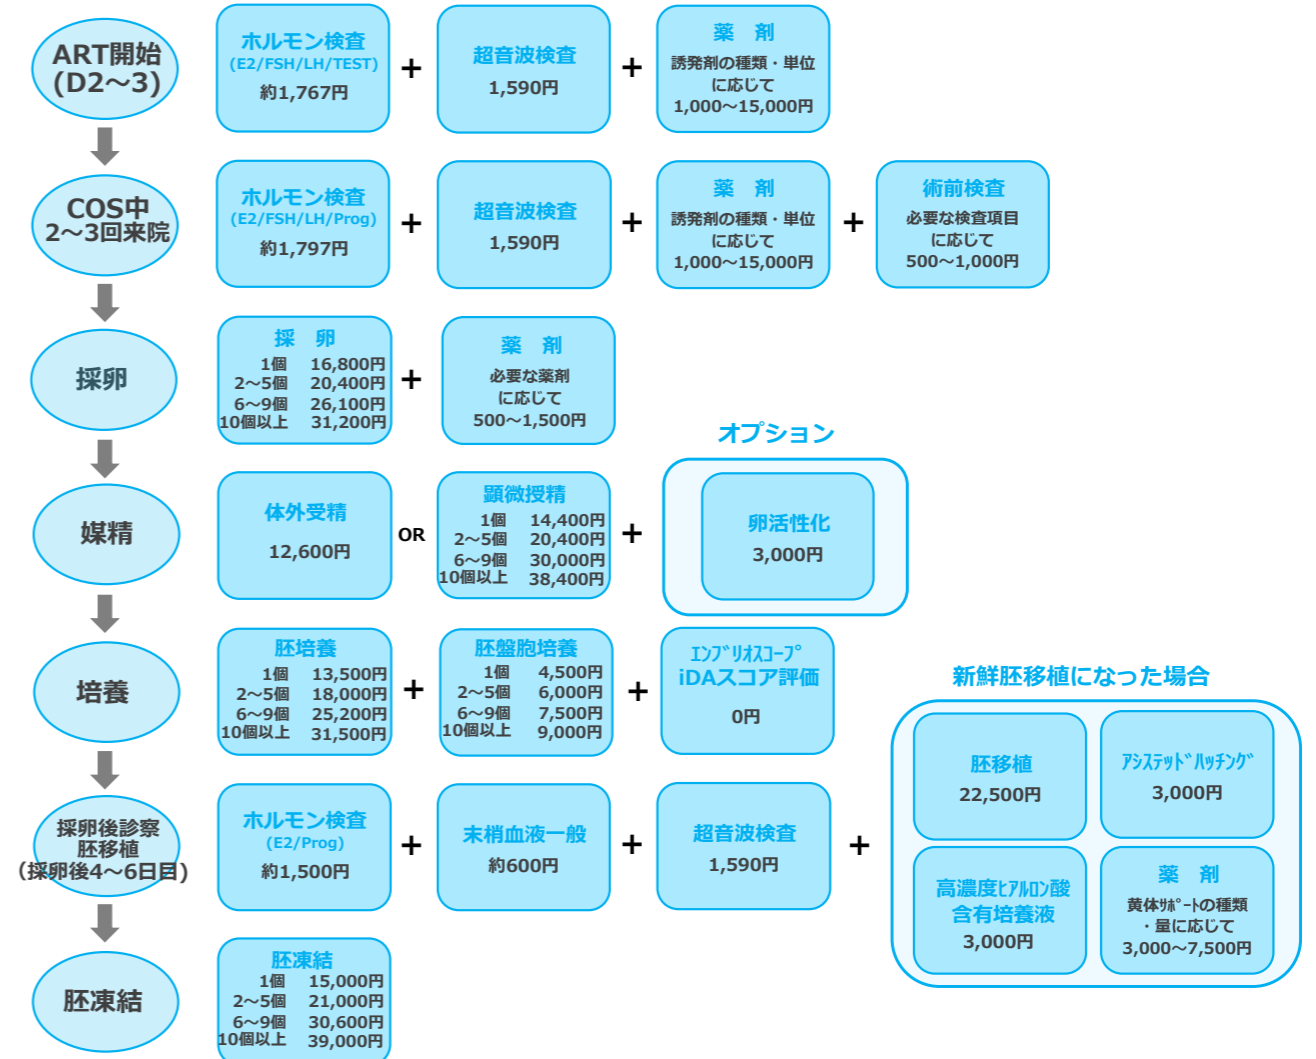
ART開始
(D2～3)

ホルモン検査
(E2/FSH/LH/TEST)
約1,767円
+
超音波検査
1,590円
+
薬　剤
誘発剤の種類・単位に応じて
1,000～15,000円

COS中
2～3回来院

ホルモン検査
(E2/FSH/LH/Prog)
約1,797円
+
超音波検査
1,590円
+
薬　剤
誘発剤の種類・単位に応じて
1,000～15,000円
+
術前検査
必要な検査項目に応じて
500～1,000円

採卵

採　卵
| | |
|---|---|
| 1個 | 16,800円 |
| 2～5個 | 20,400円 |
| 6～9個 | 26,100円 |
| 10個以上 | 31,200円 |
+
薬　剤
必要な薬剤に応じて
500～1,500円

オプション

媒精

体外受精
12,600円
OR
顕微授精
| | |
|---|---|
| 1個 | 14,400円 |
| 2～5個 | 20,400円 |
| 6～9個 | 30,000円 |
| 10個以上 | 38,400円 |
+
卵活性化
3,000円

培養

胚培養
| | |
|---|---|
| 1個 | 13,500円 |
| 2～5個 | 18,000円 |
| 6～9個 | 25,200円 |
| 10個以上 | 31,500円 |
+
胚盤胞培養
| | |
|---|---|
| 1個 | 4,500円 |
| 2～5個 | 6,000円 |
| 6～9個 | 7,500円 |
| 10個以上 | 9,000円 |
+
ｴﾝﾌﾞﾘｵｽｺｰﾌﾟ
iDAスコア評価
0円

新鮮胚移植になった場合

採卵後診察
胚移植
(採卵後4～6日目)

ホルモン検査
(E2/Prog)
約1,500円
+
末梢血液一般
約600円
+
超音波検査
1,590円
+
胚移植
22,500円
ｱｼｽﾃｯﾄﾞﾊｯﾁﾝｸﾞ
3,000円
高濃度ﾋｱﾙﾛﾝ酸含有培養液
3,000円
薬　剤
黄体ｻﾎﾟｰﾄの種類・量に応じて
3,000～7,500円

胚凍結

胚凍結
| | |
|---|---|
| 1個 | 15,000円 |
| 2～5個 | 21,000円 |
| 6～9個 | 30,600円 |
| 10個以上 | 39,000円 |